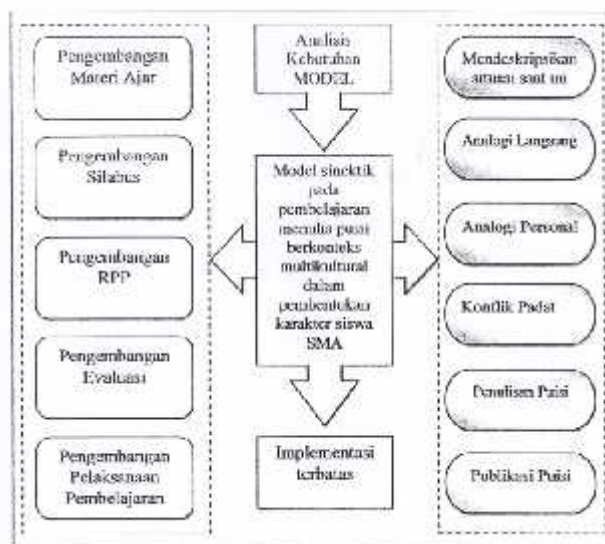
Pengembangan Materi Ajar

Pengembangan Silabus

Pengembangan RPP

Pengembangan Evaluasi

Pengembangan Pelaksanaan Pembelajaran

Analisis Kebutuhan MODEL

Model sinektik pada pembelajaran menulis puisi berkonteks multikultural dalam pembentukan karakter siswa SMA

Implementasi terbatas

Mendeskripsikan situasi saat ini

Analogi Langsung

Analogi Personal

Konflik Padat

Penulisan Puisi

Publikasi Puisi